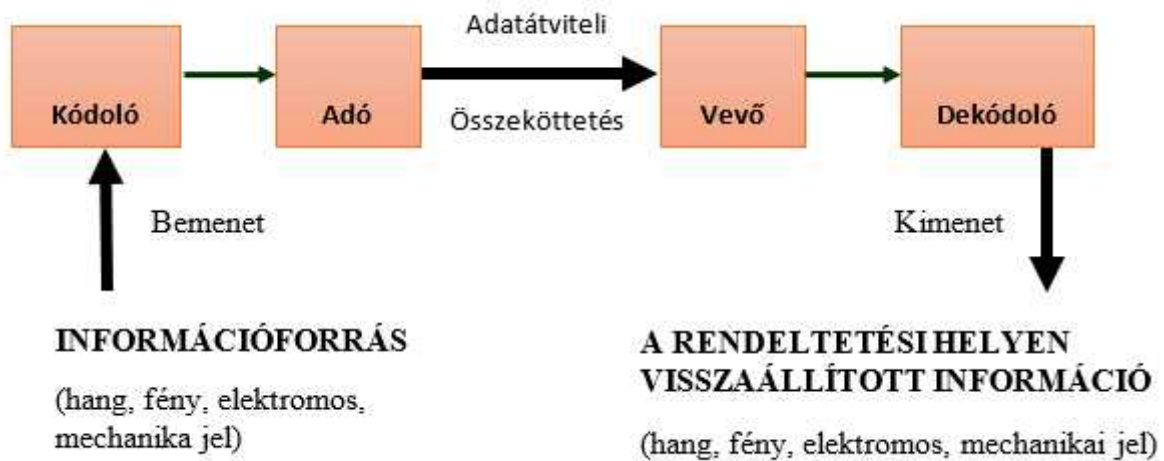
Kódoló

Adó

Adatátviteli

Összeköttetés

Vevő

Dekódoló

Bemenet

Kimenet

INFORMÁCIÓFORRÁS

(hang, fény, elektromos, mechanika jel)

A RENDELTETÉSI HELYEN VISSZAÁLLÍTOTT INFORMÁCIÓ

(hang, fény, elektromos, mechanikai jel)